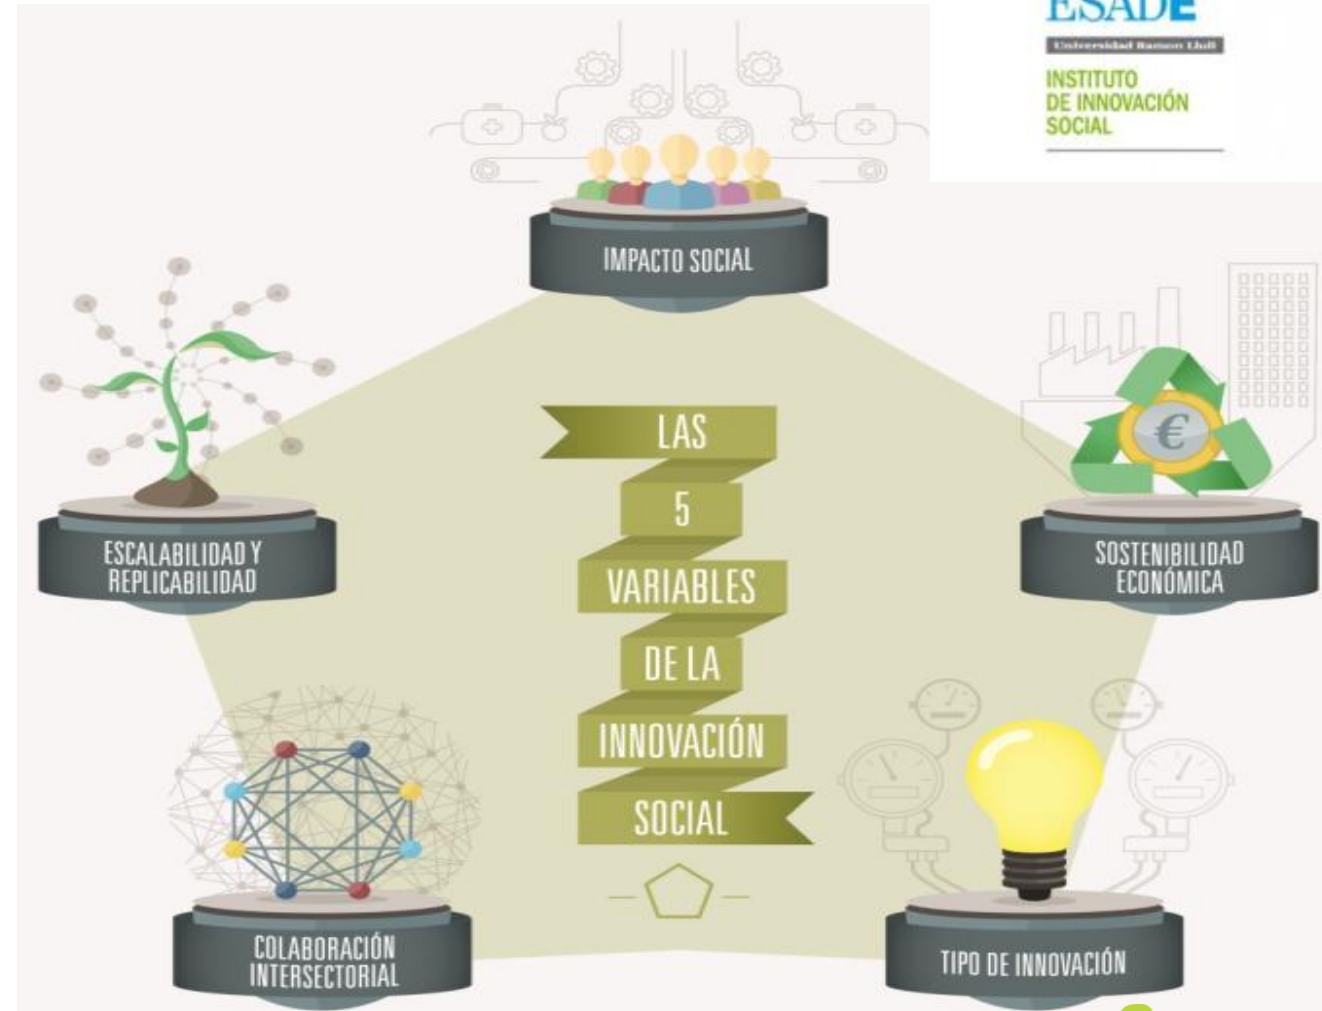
ESADE
Universidad Ramon Llull
INSTITUTO
DE INNOVACIÓN
SOCIAL

IMPACTO SOCIAL

ESCALABILIDAD Y
REPLICABILIDAD

SOSTENIBILIDAD
ECONÓMICA

LAS
5
VARIABLES
DE LA
INNOVACIÓN
SOCIAL

COLABORACIÓN
INTERSECTORIAL

TIPO DE INNOVACIÓN